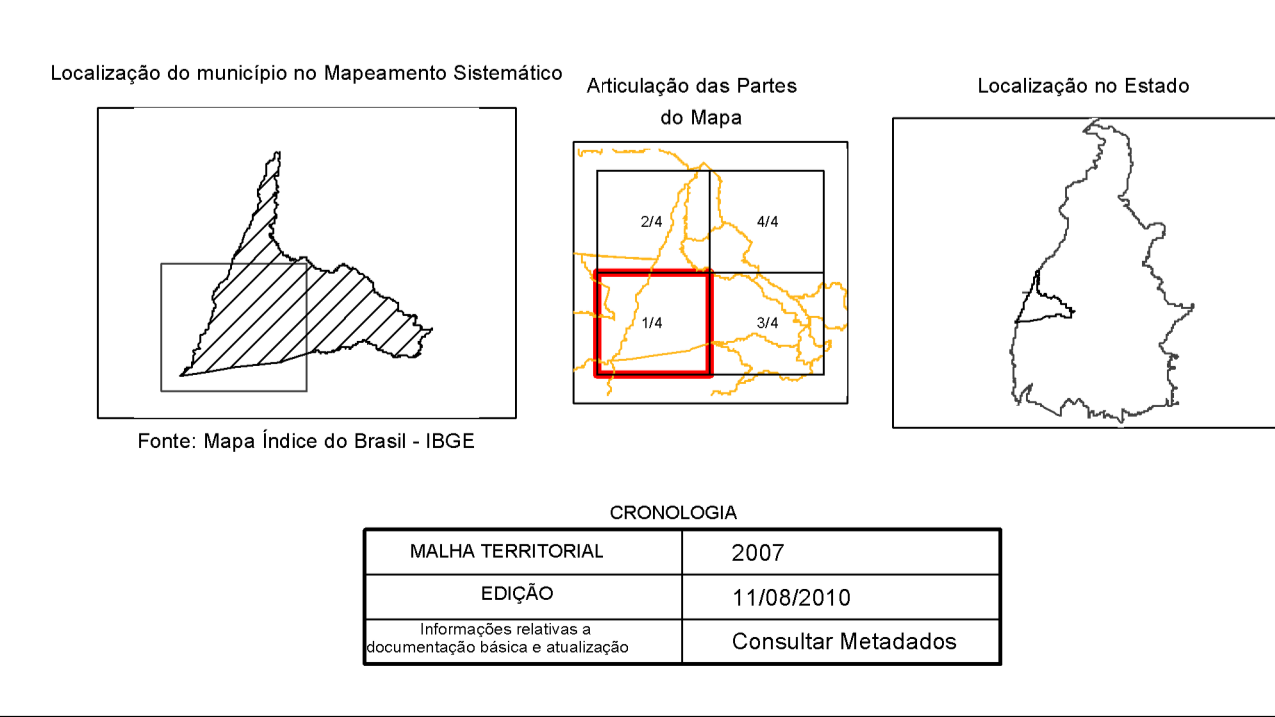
Localização do município no Mapeamento Sistemático

Fonte: Mapa Índice do Brasil - IBGE

Articulação das Partes do Mapa

2/4
4/4
1/4
3/4

Localização no Estado

CRONOLOGIA

| MALHA TERRITORIAL | 2007 |
|---|---|
| EDIÇÃO | 11/08/2010 |
| Informações relativas a documentação básica e atualização | Consultar Metadados |